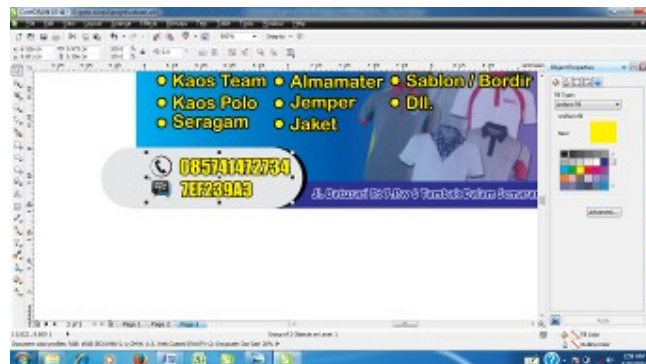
• Kaos Team • Almamater • Sablon / Bordir
• Kaos Polo • Jemper • Dll.
• Seragam • Jaket

085741472734
7EF239A3

Jl. Batursari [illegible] Sawah Besar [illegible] Semarang

Object Properties

Fill Type:

Uniform fill

Advanced...

Page 1 Page 2 Page 3